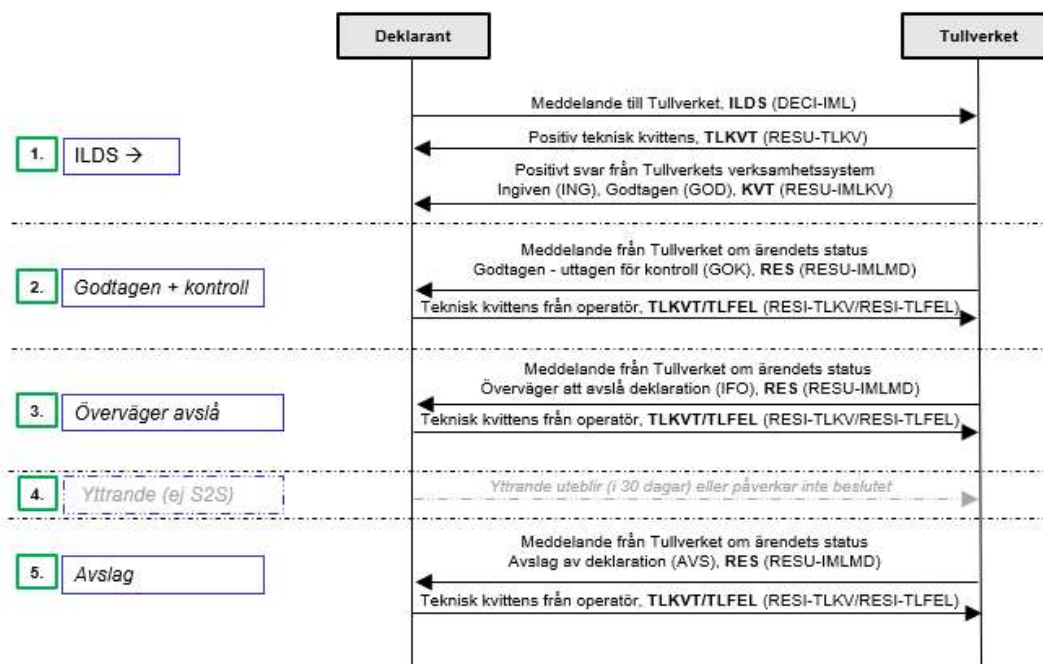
Deklarant

Tullverket

Meddelande till Tullverket, **ILDS** (DECI-IML)

Positiv teknisk kvittens, **TLKVT** (RESU-TLKV)

1. ILDS →

Positivt svar från Tullverkets verksamhetssystem Ingiven (ING), Godtagen (GOD), **KVT** (RESU-IMLKV)

Meddelande från Tullverket om ärendets status Godtagen - uttagen för kontroll (GOK), **RES** (RESU-IMLMD)

2. Godtagen + kontroll

Teknisk kvittens från operatör, **TLKVT/TLFEL** (RESI-TLKV/RESI-TLFEL)

Meddelande från Tullverket om ärendets status Överväger att avslå deklaration (IFO), **RES** (RESU-IMLMD)

3. Överväger avslå

Teknisk kvittens från operatör, **TLKVT/TLFEL** (RESI-TLKV/RESI-TLFEL)

4. Yttrande (ej S2S)

Yttrande uteblir (i 30 dagar) eller påverkar inte beslutet

Meddelande från Tullverket om ärendets status Avslag av deklaration (AVS), **RES** (RESU-IMLMD)

5. Avslag

Teknisk kvittens från operatör, **TLKVT/TLFEL** (RESI-TLKV/RESI-TLFEL)